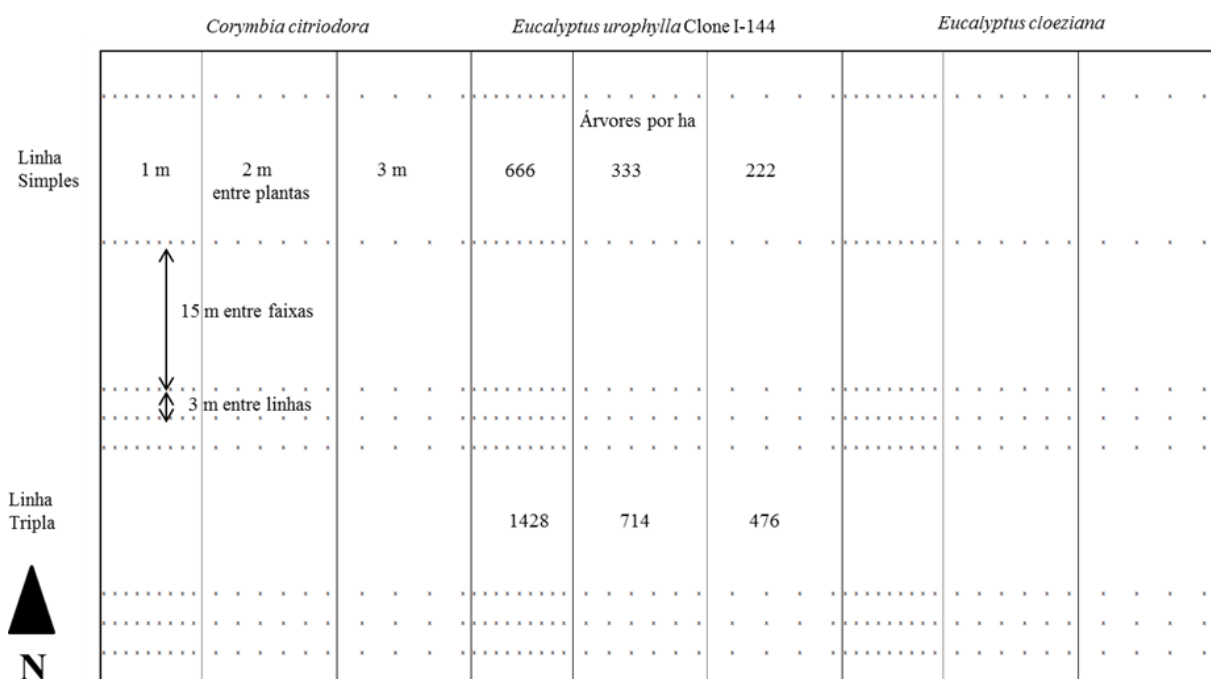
Corymbia citriodora

Eucalyptus urophylla Clone I-144

Eucalyptus cloeziana

Árvores por ha

Linha Simples

1 m

2 m entre plantas

3 m

666

333

222

15 m entre faixas

3 m entre linhas

Linha Tripla

1428

714

476

N